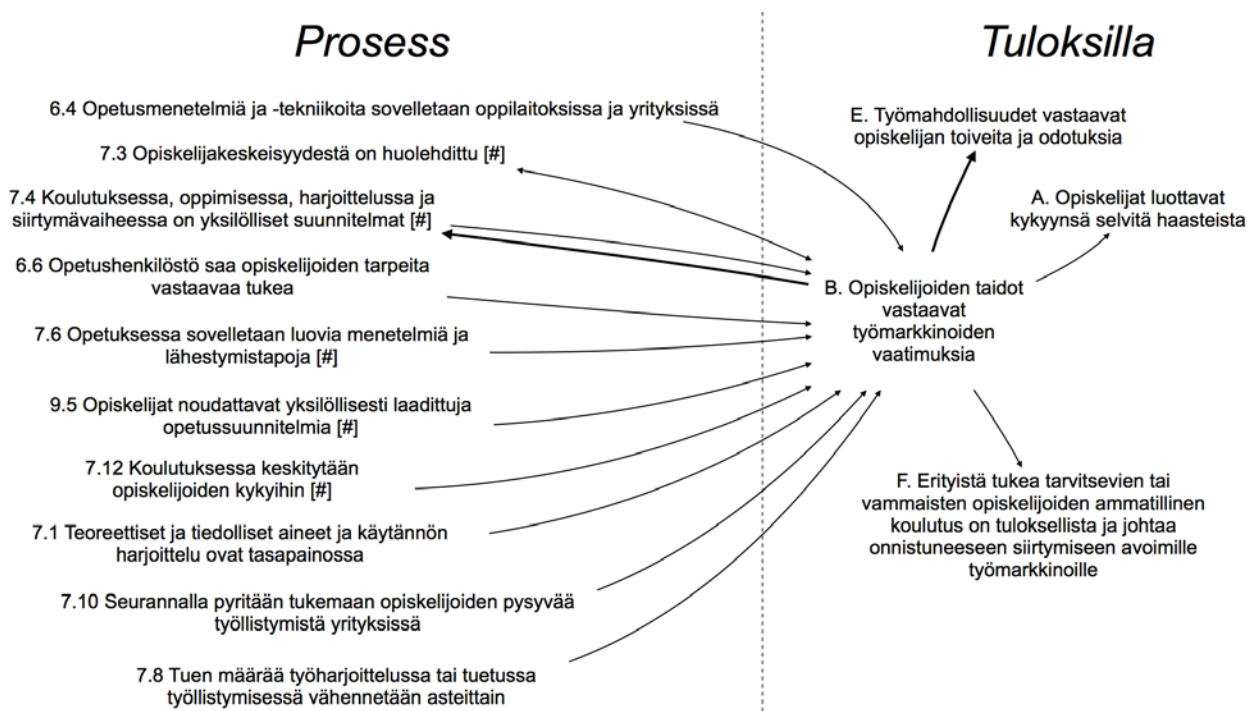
Prosess

Tuloksilla

6.4 Opetusmenetelmiä ja -tekniikoita sovelletaan oppilaitoksissa ja yrityksissä

7.3 Opiskelijakeskeisyydestä on huolehdittu [#]

7.4 Koulutuksessa, oppimisessa, harjoittelussa ja siirtymävaiheessa on yksilölliset suunnitelmat [#]

6.6 Opetushenkilöstö saa opiskelijoiden tarpeita vastaavaa tukea

7.6 Opetuksessa sovelletaan luovia menetelmiä ja lähestymistapoja [#]

9.5 Opiskelijat noudattavat yksilöllisesti laadittuja opetussuunnitelmia [#]

7.12 Koulutuksessa keskitytään opiskelijoiden kykyihin [#]

7.1 Teoreettiset ja tiedolliset aineet ja käytännön harjoittelu ovat tasapainossa

7.10 Seurannalla pyritään tukemaan opiskelijoiden pysyvää työllistymistä yrityksissä

7.8 Tuen määrää työharjoittelussa tai tuetussa työllistymisessä vähennetään asteittain

E. Työmahdollisuudet vastaavat opiskelijan toiveita ja odotuksia

A. Opiskelijat luottavat kykyynsä selvitä haasteista

B. Opiskelijoiden taidot vastaavat työmarkkinoiden vaatimuksia

F. Erityistä tukea tarvitsevien tai vammaisten opiskelijoiden ammatillinen koulutus on tuloksellista ja johtaa onnistuneeseen siirtymiseen avoimille työmarkkinoille